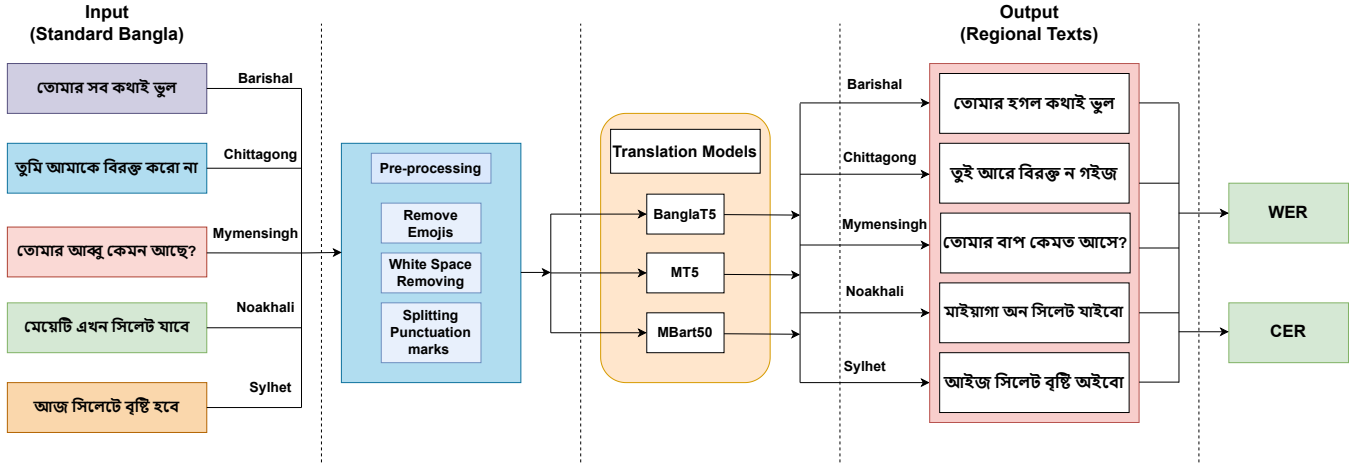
Input
(Standard Bangla)

তোমার সব কথাই ভুল
Barishal

তুমি আমাকে বিরক্ত করো না
Chittagong

তোমার আব্বু কেমন আছে?
Mymensingh

মেয়েটি এখন সিলেট যাবে
Noakhali

আজ সিলেটে বৃষ্টি হবে
Sylhet

Pre-processing

Remove Emojis

White Space Removing

Splitting Punctuation marks

Translation Models

BanglaT5

MT5

MBart50

Output
(Regional Texts)

Barishal
তোমার হগল কথাই ভুল

Chittagong
তুই আরে বিরক্ত ন গইজ্জ

Mymensingh
তোমার বাপ কেমত আসে?

Noakhali
মাইয়াগা অন সিলেট যাইবো

Sylhet
আইজ সিলেট বৃষ্টি অইবো

WER

CER